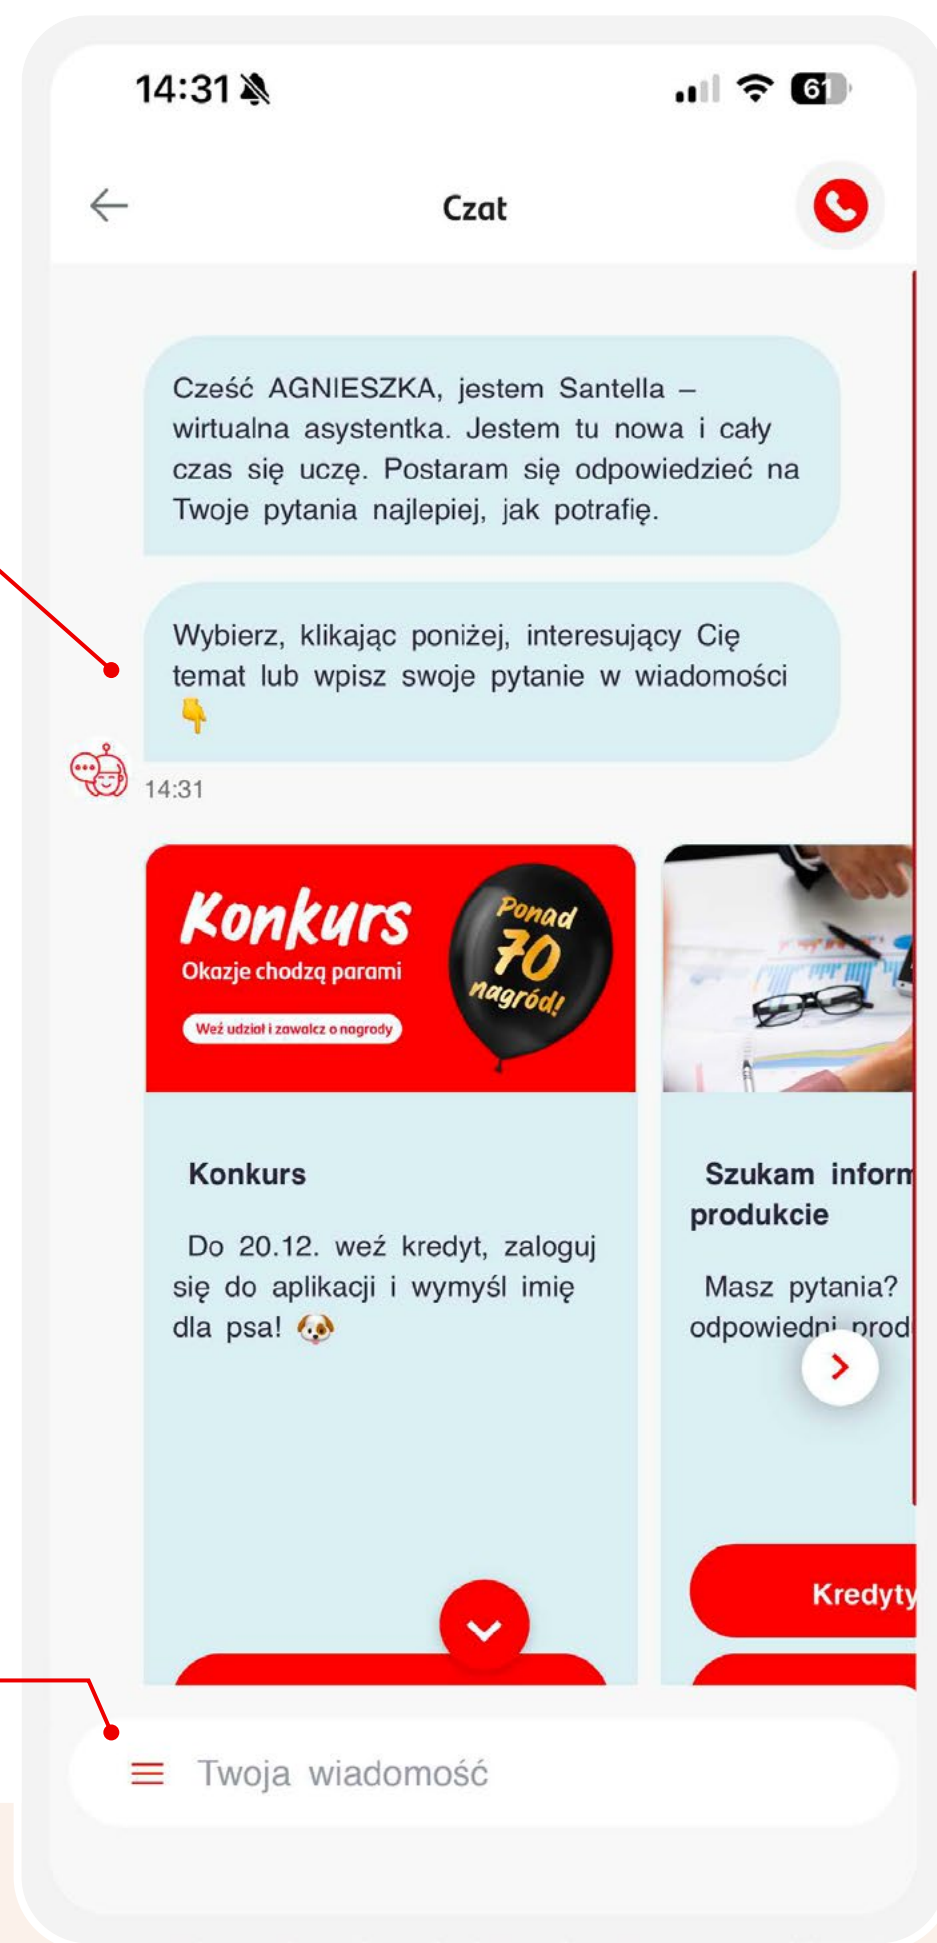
14:31

61

Czat

Cześć AGNIESZKA, jestem Santella – wirtualna asystentka. Jestem tu nowa i cały czas się uczę. Postaram się odpowiedzieć na Twoje pytania najlepiej, jak potrafię.

Wybierz, klikając poniżej, interesujący Cię temat lub wpisz swoje pytanie w wiadomości 👇

14:31

Konkurs
Okazje chodzą parami
Weź udział i zawalcz o nagrody
Ponad 70 nagród!

Konkurs

Do 20.12. weź kredyt, zaloguj się do aplikacji i wymyśl imię dla psa! 🐶

Szukam inform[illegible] produkcie

Masz pytania? odpowiedni prod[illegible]

Kredyty

Twoja wiadomość